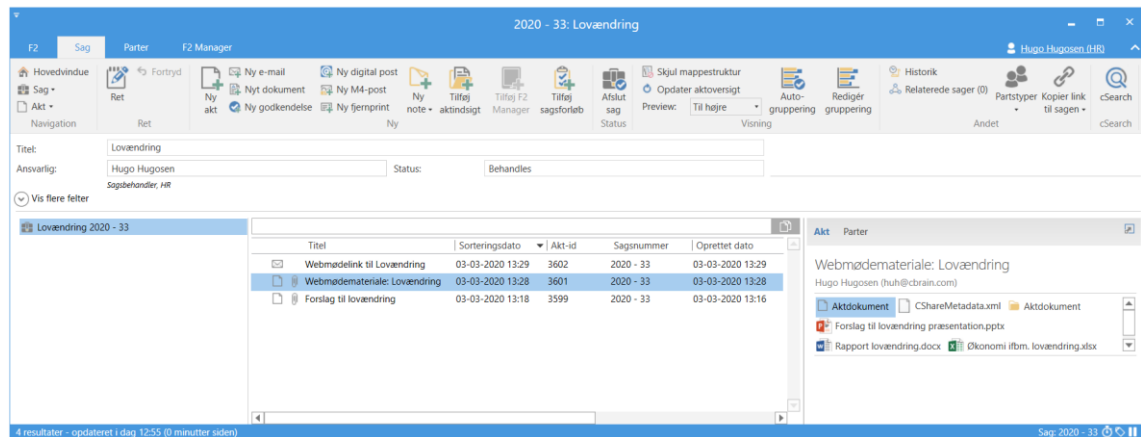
2020 - 33: Lovændring

F2 Sag Parter F2 Manager

Hugo Hugosen (HR)

Hovedvindue
Sag
Akt
Navigation

Ret
Fortryd
Ret

Ny akt
Ny e-mail
Nyt dokument
Ny godkendelse
Ny digital post
Ny M4-post
Ny fjernprint
Ny note
Tilføj aktindsigt
Tilføj F2 Manager
Tilføj sagsforløb
Ny

Afslut sag
Status

Skjul mappestruktur
Opdater aktoversigt
Preview: Til højre
Auto-gruppering
Redigér gruppering
Visning

Historik
Relaterede sager (0)
Partstyper
Kopier link til sagen
Andet

cSearch
cSearch

Titel: Lovændring
Ansvarlig: Hugo Hugosen
Sagsbehandler, HR
Status: Behandles

Vis flere felter

Lovændring 2020 - 33

| | Titel | Sorteringsdato | Akt-id | Sagsnummer | Oprettet dato |
|---|---|---|---|---|---|
| | Webmødelink til Lovændring | 03-03-2020 13:29 | 3602 | 2020 - 33 | 03-03-2020 13:29 |
| | Webmødemateriale: Lovændring | 03-03-2020 13:28 | 3601 | 2020 - 33 | 03-03-2020 13:28 |
| | Forslag til lovændring | 03-03-2020 13:18 | 3599 | 2020 - 33 | 03-03-2020 13:16 |

Akt Parter

Webmødemateriale: Lovændring
Hugo Hugosen (huh@cbrain.com)

Aktdokument CShareMetadata.xml Aktdokument
Forslag til lovændring præsentation.pptx
Rapport lovændring.docx Økonomi ifbm. lovændring.xlsx

4 resultater - opdateret i dag 12:55 (0 minutter siden)
Sag: 2020 - 33